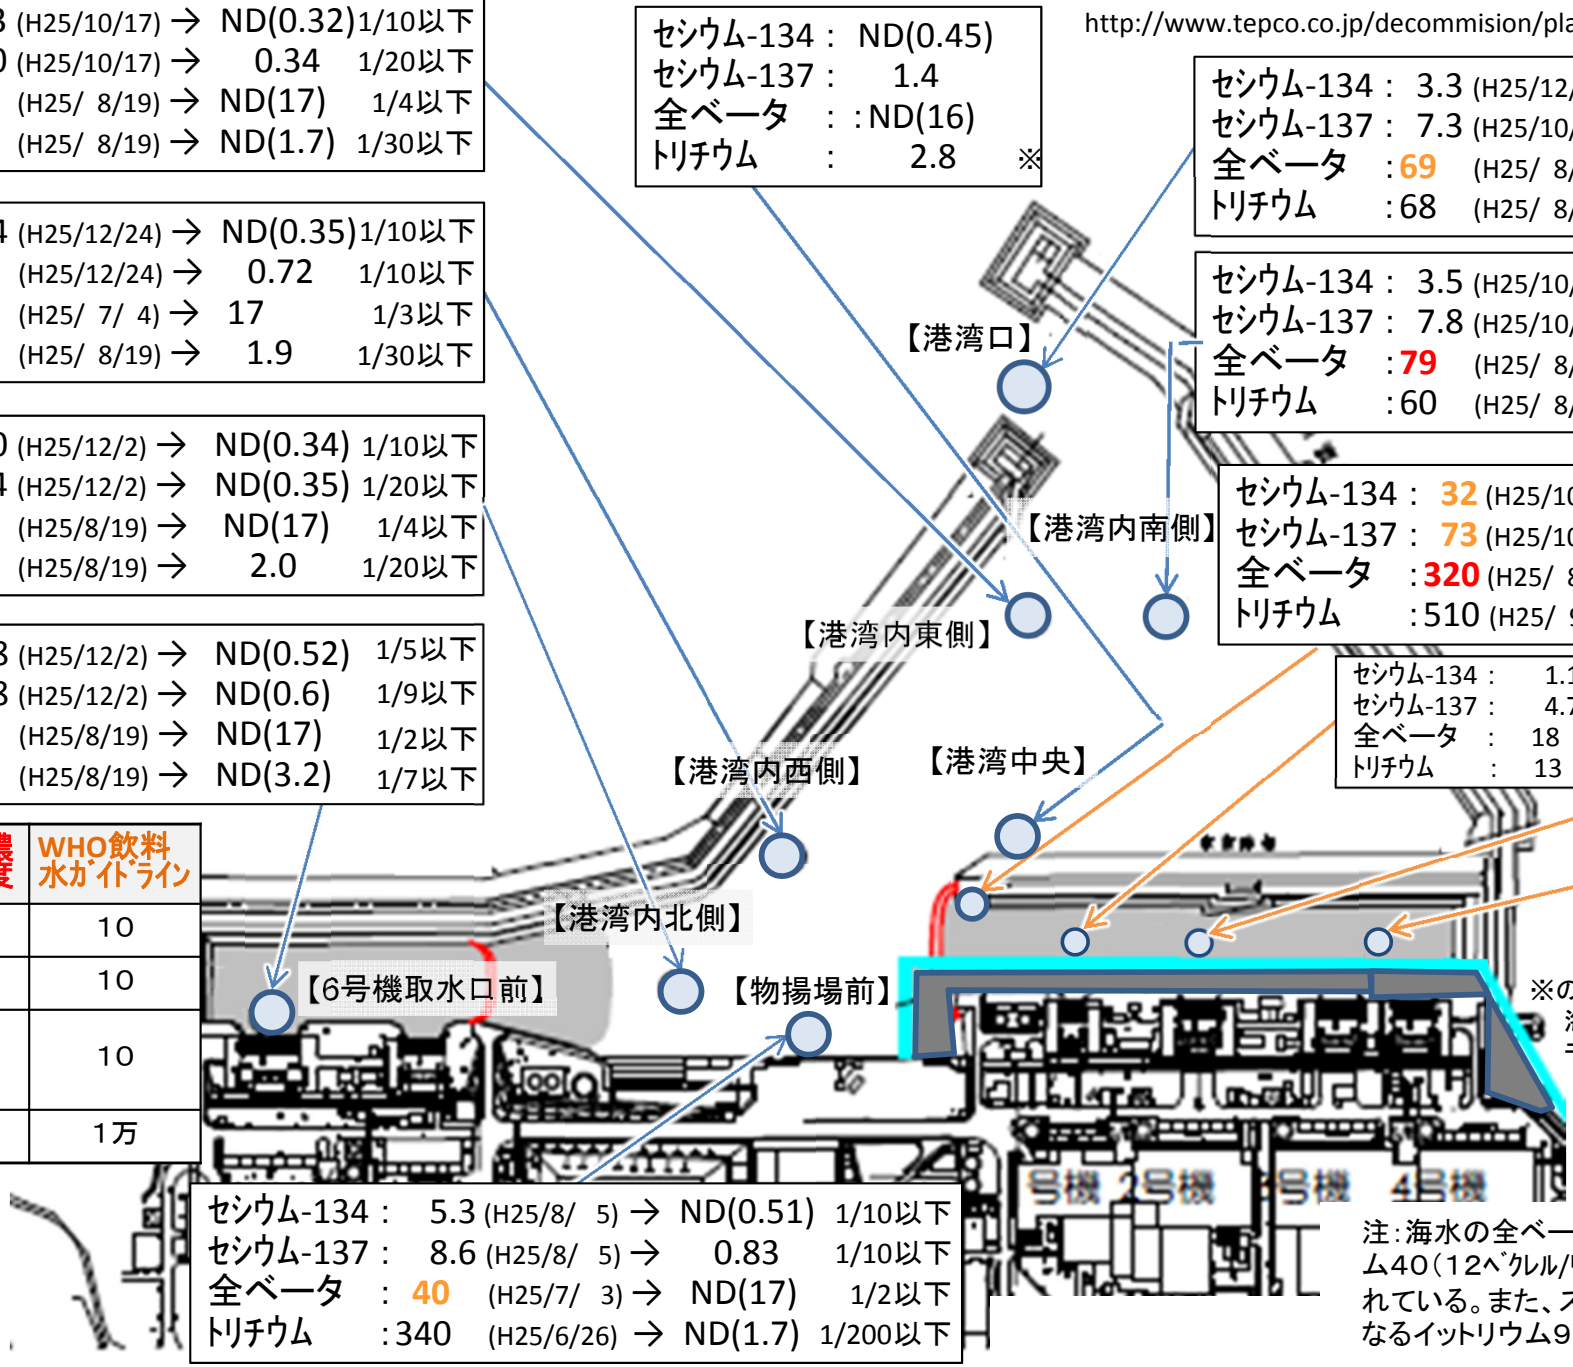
3 (H25/10/17) → ND(0.32) 1/10以下
0 (H25/10/17) → 0.34 1/20以下
(H25/ 8/19) → ND(17) 1/4以下
(H25/ 8/19) → ND(1.7) 1/30以下

セシウム-134 : ND(0.45)
セシウム-137 : 1.4
全ベータ : ND(16)
トリチウム : 2.8 ※

http://www.tepco.co.jp/decommision/pla

セシウム-134 : 3.3 (H25/12/
セシウム-137 : 7.3 (H25/10/
全ベータ : 69 (H25/ 8/
トリチウム : 68 (H25/ 8/

4 (H25/12/24) → ND(0.35) 1/10以下
(H25/12/24) → 0.72 1/10以下
(H25/ 7/ 4) → 17 1/3以下
(H25/ 8/19) → 1.9 1/30以下

セシウム-134 : 3.5 (H25/10/
セシウム-137 : 7.8 (H25/10/
全ベータ : 79 (H25/ 8/
トリチウム : 60 (H25/ 8/

【港湾口】

0 (H25/12/2) → ND(0.34) 1/10以下
4 (H25/12/2) → ND(0.35) 1/20以下
(H25/8/19) → ND(17) 1/4以下
(H25/8/19) → 2.0 1/20以下

【港湾内南側】

セシウム-134 : 32 (H25/10
セシウム-137 : 73 (H25/10
全ベータ : 320 (H25/ 8
トリチウム : 510 (H25/ 9

【港湾内東側】

3 (H25/12/2) → ND(0.52) 1/5以下
3 (H25/12/2) → ND(0.6) 1/9以下
(H25/8/19) → ND(17) 1/2以下
(H25/8/19) → ND(3.2) 1/7以下

セシウム-134 : 1.1
セシウム-137 : 4.7
全ベータ : 18
トリチウム : 13

【港湾内西側】
【港湾中央】

| 濃度 | WHO飲料水ガイドライン |
|---|---|
| | 10 |
| | 10 |
| | 10 |
| | 1万 |

【港湾内北側】
【6号機取水口前】
【物揚場前】

※の
港
三

号機 2号機 3号機 4号機

セシウム-134 : 5.3 (H25/8/ 5) → ND(0.51) 1/10以下
セシウム-137 : 8.6 (H25/8/ 5) → 0.83 1/10以下
全ベータ : 40 (H25/7/ 3) → ND(17) 1/2以下
トリチウム : 340 (H25/6/26) → ND(1.7) 1/200以下

注:海水の全ベー
ム40(12ベクレル/
れている。また、ス
なるイットリウム9